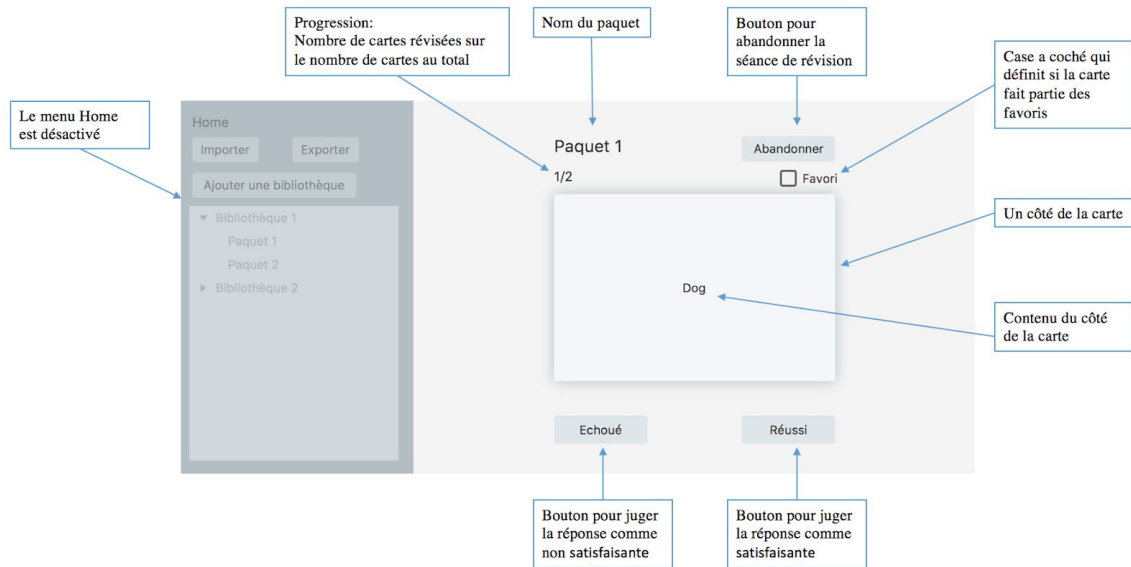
Progression:
Nombre de cartes révisées sur le nombre de cartes au total

Nom du paquet

Bouton pour abandonner la séance de révision

Case a coché qui définit si la carte fait partie des favoris

Le menu Home est désactivé

Home

Importer

Exporter

Ajouter une bibliothèque

Bibliothèque 1

Paquet 1

Paquet 2

Bibliothèque 2

Paquet 1

1/2

Abandonner

Favori

Un côté de la carte

Dog

Contenu du côté de la carte

Echoué

Réussi

Bouton pour juger la réponse comme non satisfaisante

Bouton pour juger la réponse comme satisfaisante